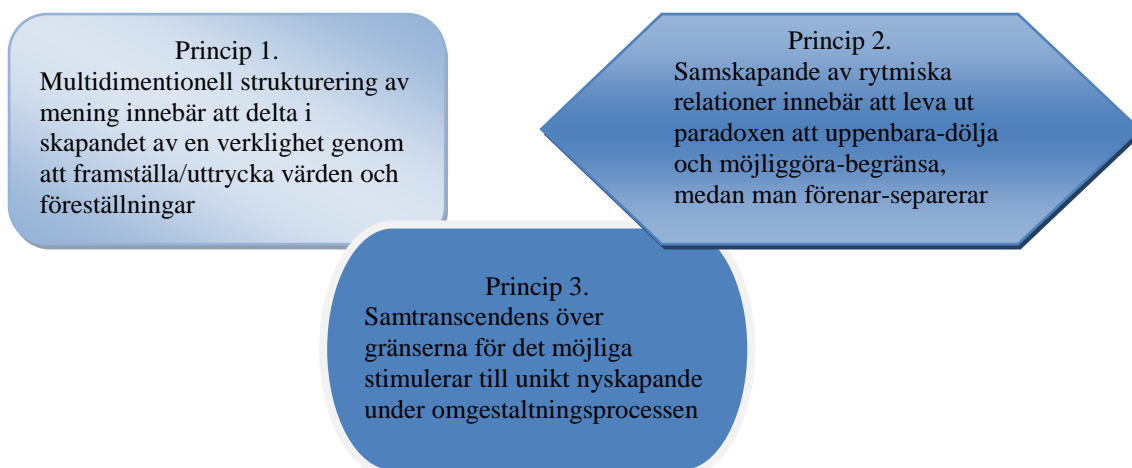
Princip 1.
Multidimentionell strukturering av mening innebär att delta i skapandet av en verklighet genom att framställa/uttrycka värden och föreställningar

Princip 2.
Samskapande av rytmiska relationer innebär att leva ut paradoxen att uppenbara-dölja och möjliggöra-begränsa, medan man förenar-separerar

Princip 3.
Samtranscendens över gränserna för det möjliga stimulerar till unikt nyskapande under omgestaltningsprocessen